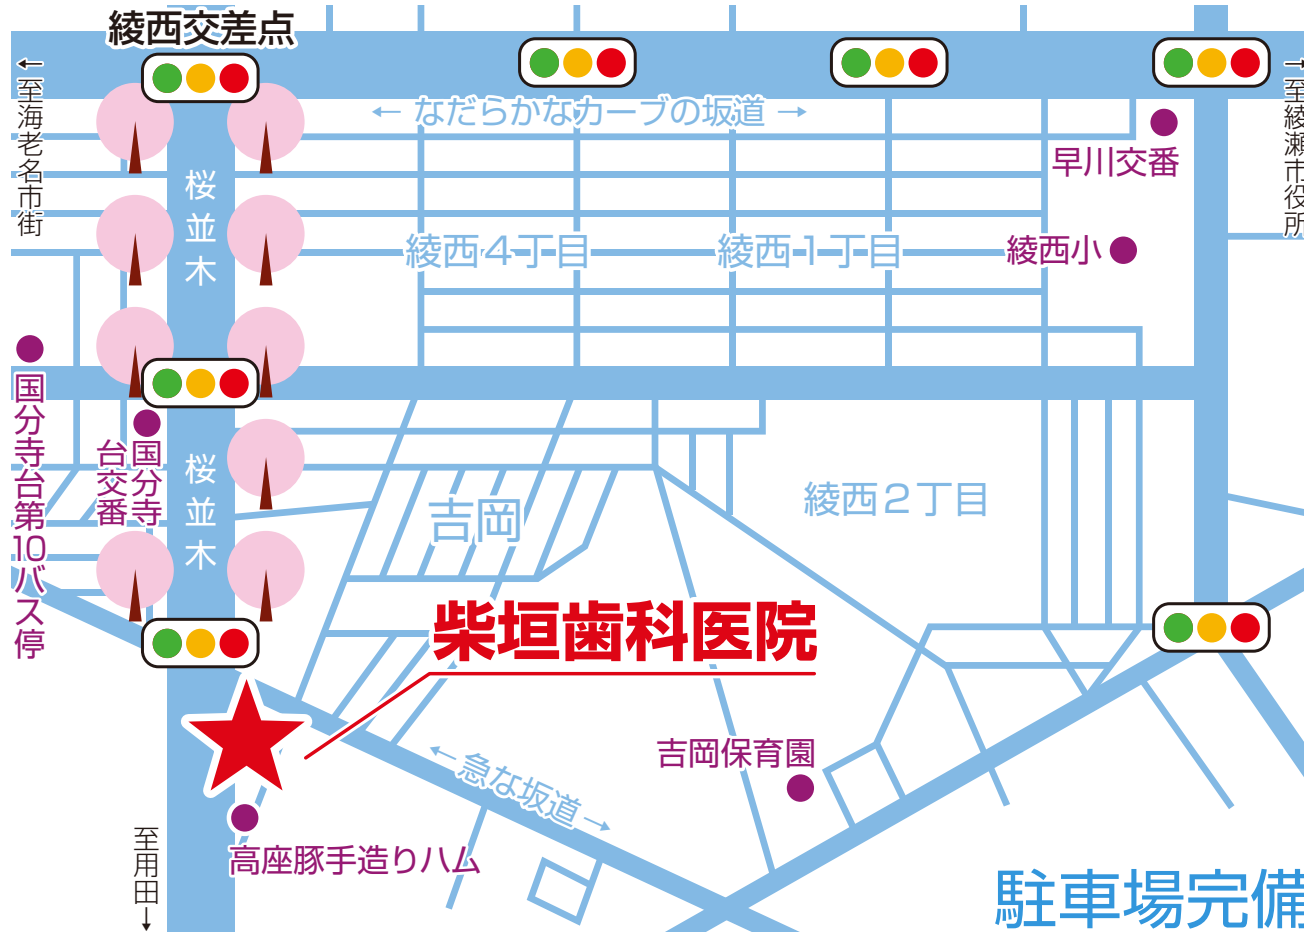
綾西交差点

←至海老名市街

← なだらかなカーブの坂道 →

→至綾瀬市役所

早川交番

桜並木

綾西4丁目

綾西1丁目

綾西小

国分寺台第10バス停

国分寺台交番

桜並木

吉岡

綾西2丁目

柴垣歯科医院

吉岡保育園

← 急な坂道 →

至用田↓

高座豚手造りハム

駐車場完備